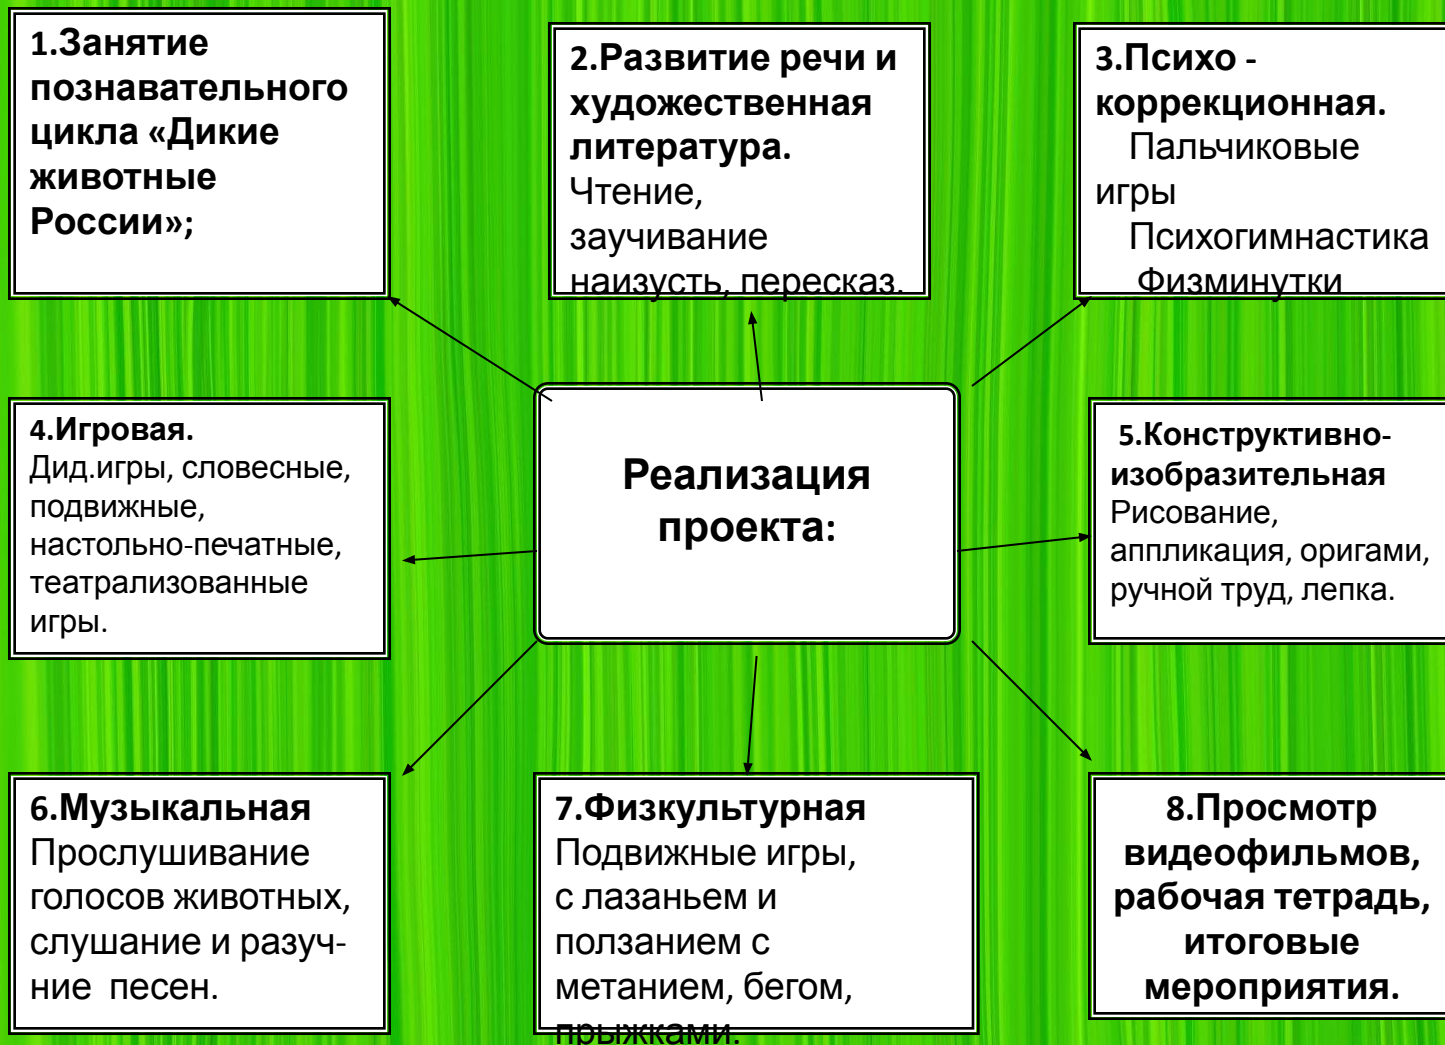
1.Занятие познавательного цикла «Дикие животные России»;

2.Развитие речи и художественная литература.
Чтение, заучивание наизусть, пересказ.

3.Психо - коррекционная.
Пальчиковые игры
Психогимнастика
Физминутки

4.Игровая.
Дид.игры, словесные, подвижные, настольно-печатные, театрализованные игры.

Реализация проекта:

5.Конструктивно-изобразительная
Рисование, аппликация, оригами, ручной труд, лепка.

6.Музыкальная
Прослушивание голосов животных, слушание и разуч- ние песен.

7.Физкультурная
Подвижные игры, с лазаньем и ползанием с метанием, бегом, прыжками.

8.Просмотр видеофильмов, рабочая тетрадь, итоговые мероприятия.